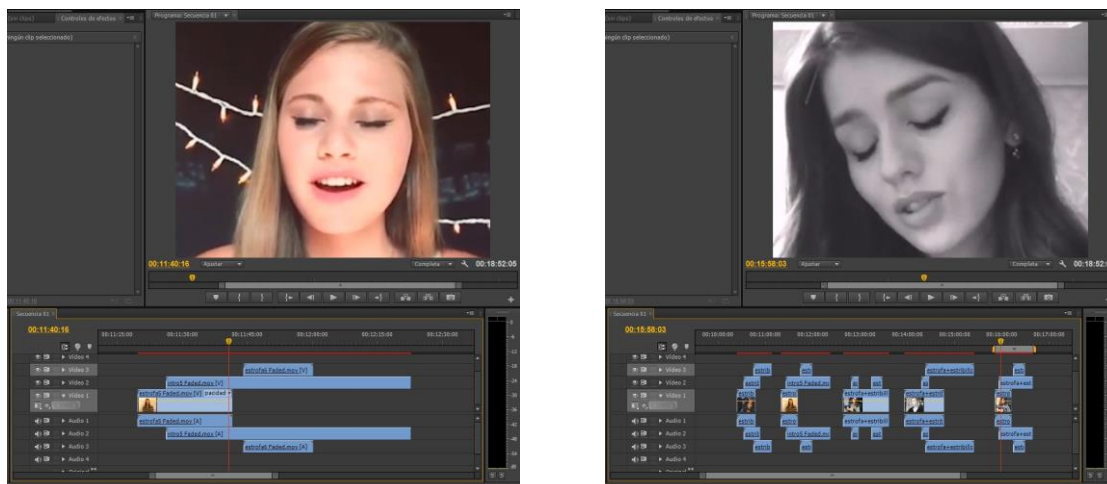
(sin clips) Controles de efectos ×
(ningún clip seleccionado)
Programa: Secuencia 01
00:11:40:16 Ajustar Completa 00:18:52:05
Secuencia 01 ×
00:11:40:16
00:11:15:00 00:11:30:00 00:11:45:00 00:12:00:00 00:12:15:00 00:12:30:00
Vídeo 4
Vídeo 3 estrofa6 Faded.mov [V]
Vídeo 2 intro5 Faded.mov [V]
Vídeo 1 estrofa5 Faded.mov [V] pacidad
Audio 1 estrofa5 Faded.mov [A]
Audio 2 intro5 Faded.mov [A]
Audio 3 estrofa6 Faded.mov [A]
Audio 4

(sin clips) Controles de efectos ×
(ningún clip seleccionado)
Programa: Secuencia 01
00:15:58:03 Ajustar Completa 00:18:52
Secuencia 01 ×
00:15:58:03
00:10:00:00 00:11:00:00 00:12:00:00 00:13:00:00 00:14:00:00 00:15:00:00 00:16:00:00 00:17:00:00
Vídeo 4
Vídeo 3 estrib estr estrofa+estribillo estr
Vídeo 2 estri intro5 Faded.mo e est e estrofa+est
Vídeo 1 estrib estr estrofa+estribill estrofa+estri estro
Audio 1 estrib estr estrofa+estribill estrofa+estri estro
Audio 2 estrib intro5 Faded.mo e est e estrofa+est
Audio 3 estrib estr estrofa+estribillo
Audio 4